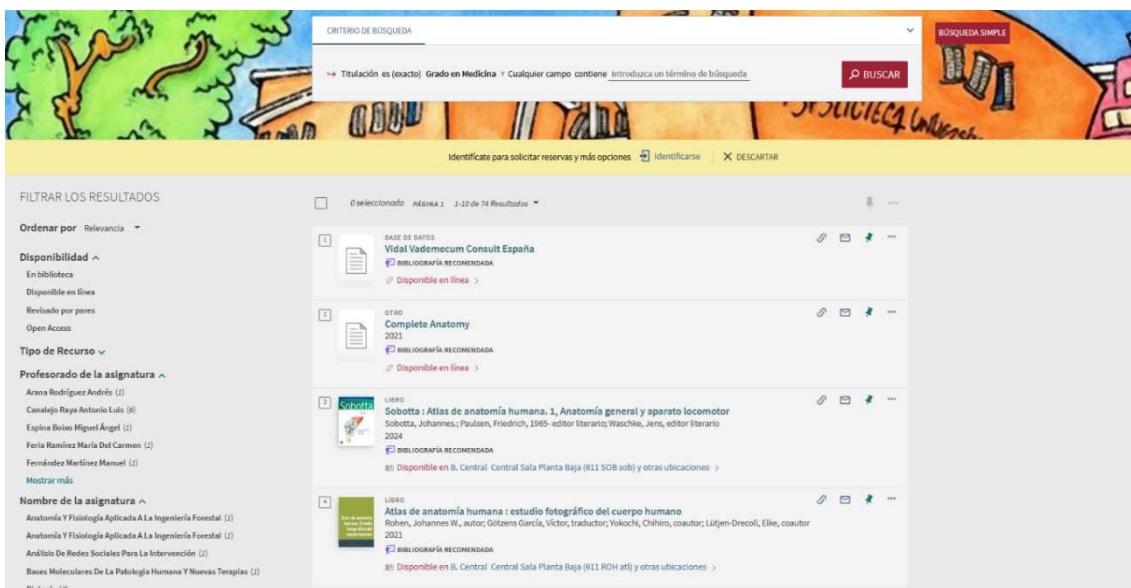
CRITERIO DE BÚSQUEDA

BÚSQUEDA SIMPLE

Titulación es (exacto) Grado en Medicina Y Cualquier campo contiene Introduzca un término de búsqueda

BUSCAR

Identifícate para solicitar reservas y más opciones Identificarse X DESCARTAR

FILTRAR LOS RESULTADOS

Ordenar por Relevancia

Disponibilidad
En biblioteca
Disponible en línea
Revisado por pares
Open Access

Tipo de Recurso

Profesorado de la asignatura
Arana Rodríguez Andrés (2)
Canalejo Raya Antonio Luis (6)
Espina Boixo Miguel Ángel (2)
Feria Ramírez María Del Carmen (2)
Fernández Martínez Manuel (2)
Mostrar más

Nombre de la asignatura
Anatomía Y Fisiología Aplicada A La Ingeniería Forestal (2)
Anatomía Y Fisiología Aplicada A La Ingeniería Forestal (2)
Análisis De Redes Sociales Para La Intervención (2)
Bases Moleculares De La Patología Humana Y Nuevas Terapias (2)

0 seleccionado PÁGINA 1 1-10 de 74 Resultados

1
BASE DE DATOS
Vidal Vademecum Consult España
BIBLIOGRAFÍA RECOMENDADA
Disponible en línea >

2
OTRO
Complete Anatomy
2021
BIBLIOGRAFÍA RECOMENDADA
Disponible en línea >

3
LIBRO
Sobotta : Atlas de anatomía humana. 1, Anatomía general y aparato locomotor
Sobotta, Johannes.; Paulsen, Friedrich, 1965- editor literario; Waschke, Jens, editor literario
2024
BIBLIOGRAFÍA RECOMENDADA
Disponible en B. Central Central Sala Planta Baja (611 SOB sob) y otras ubicaciones >

4
LIBRO
Atlas de anatomía humana : estudio fotográfico del cuerpo humano
Rohen, Johannes W., autor; Gõtzens García, Víctor, traductor; Yokochi, Chihiro, coautor; Lütjen-Drecoll, Elke, coautor
2021
BIBLIOGRAFÍA RECOMENDADA
Disponible en B. Central Central Sala Planta Baja (611 ROH atl) y otras ubicaciones >